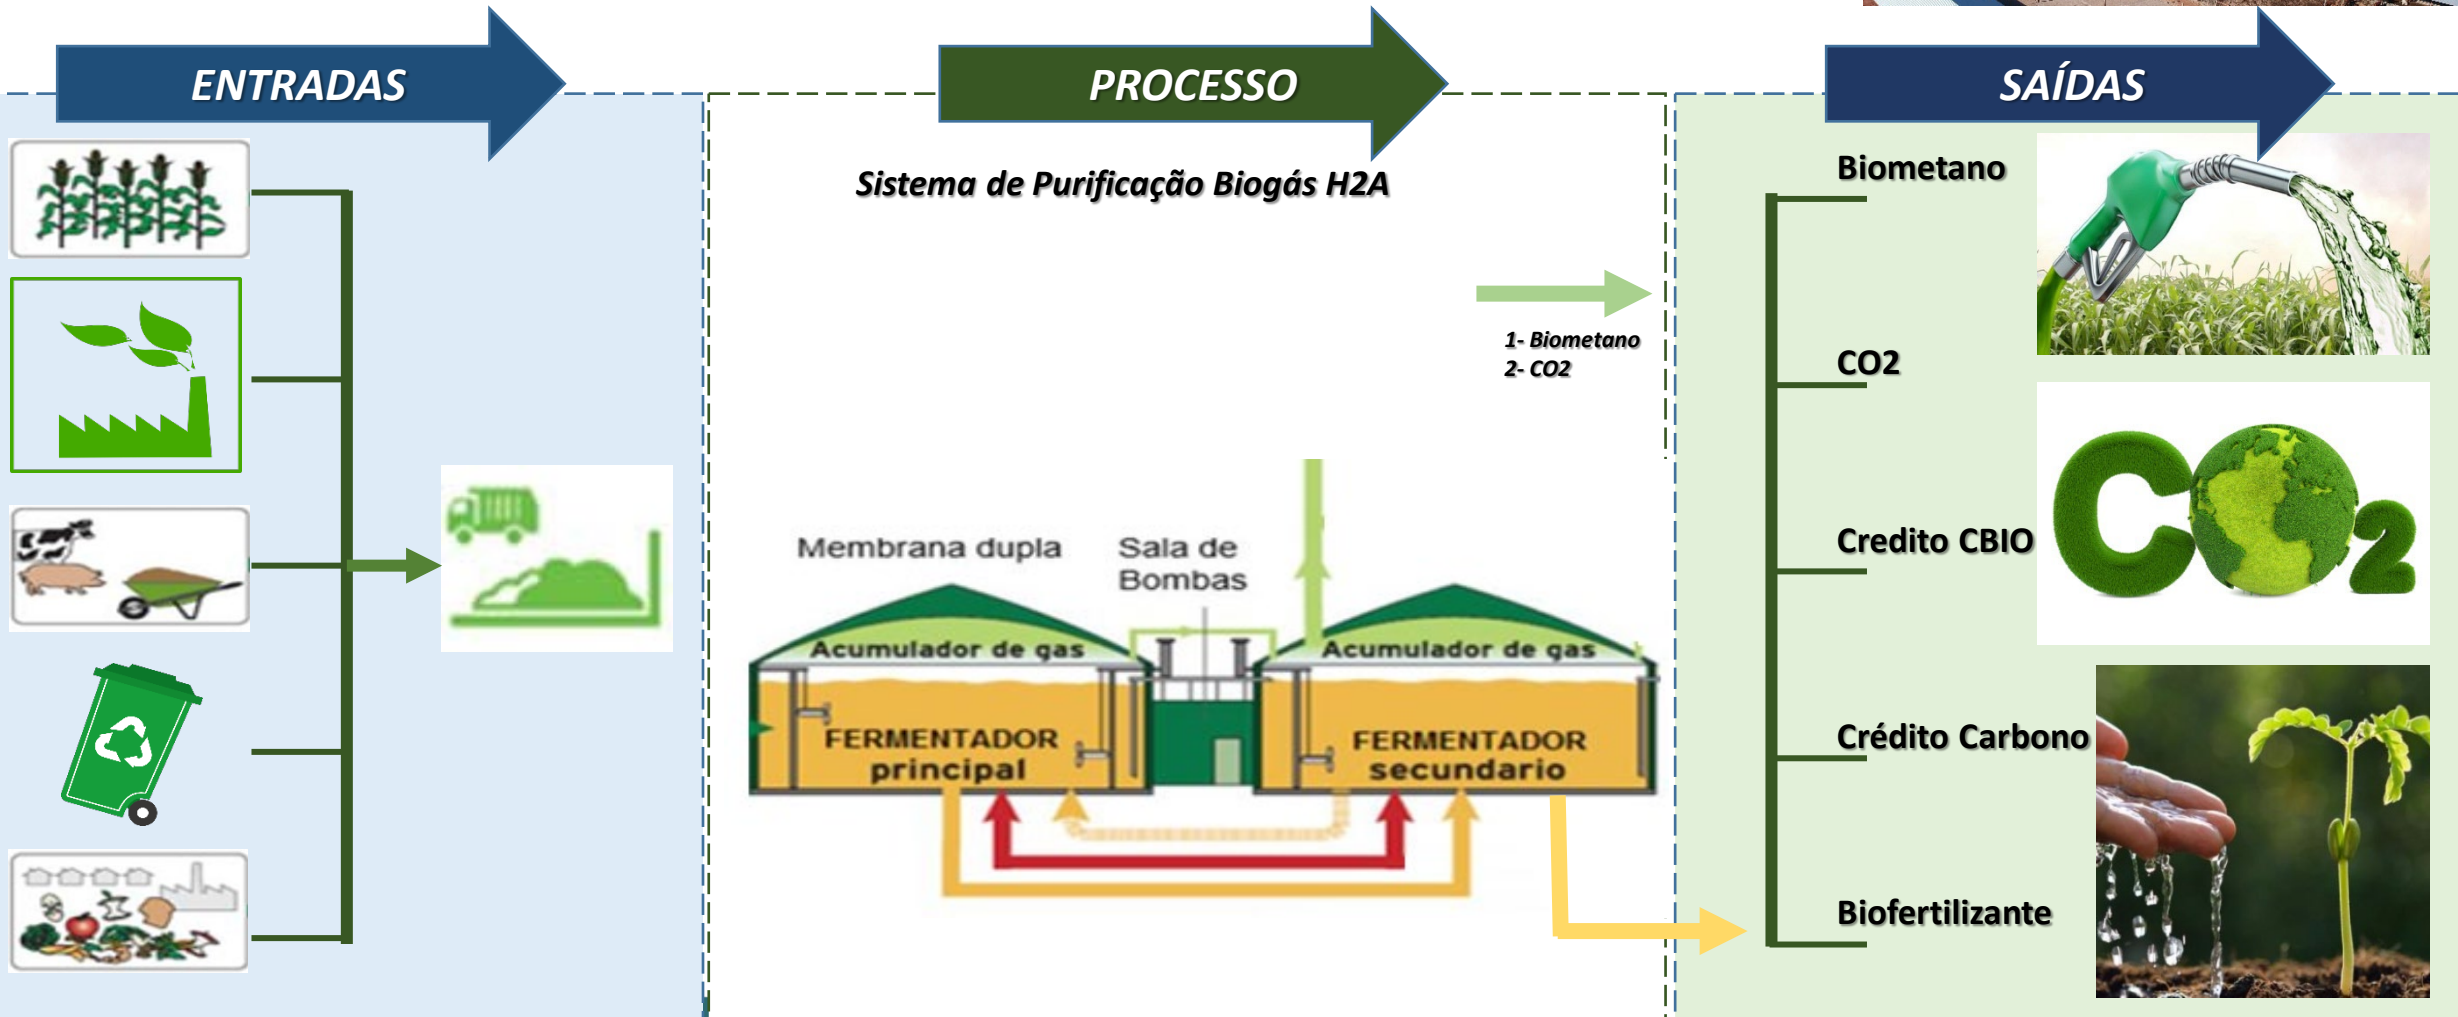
ENTRADAS

PROCESSO

SAÍDAS

Sistema de Purificação Biogás H2A

1- Biometano
2- CO2

Membrana dupla

Sala de Bombas

Acumulador de gas

Acumulador de gas

FERMENTADOR principal

FERMENTADOR secundario

Biometano

CO2

Credito CBIO

Crédito Carbono

Biofertilizante

$CO_2$